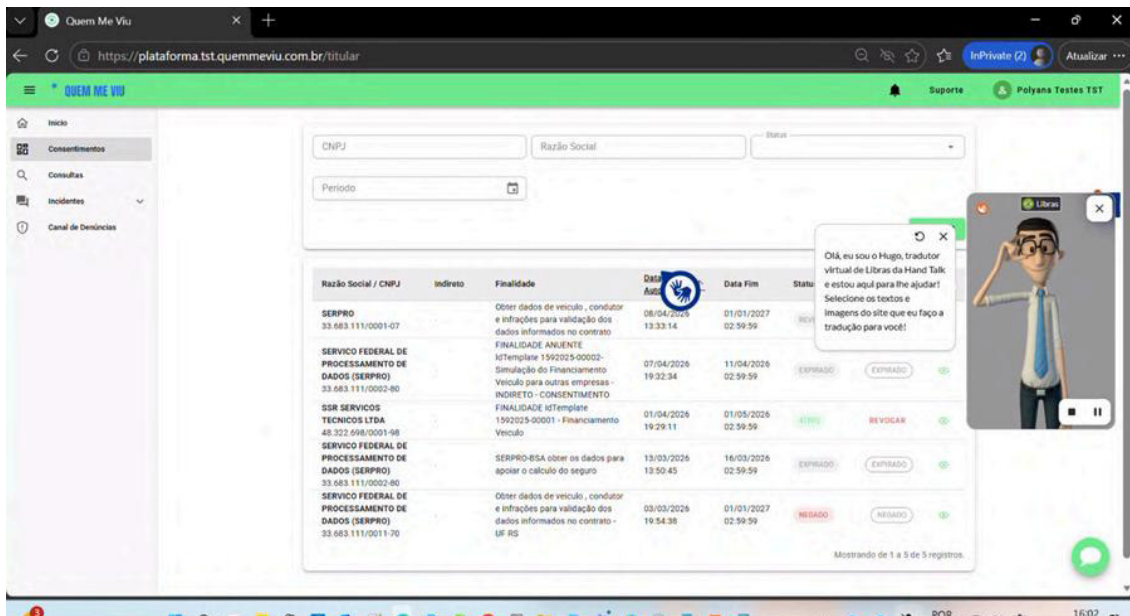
Quem Me Viu

https://plataforma.tst.quemmeviu.com.br/titular

InPrivate (2)

Atualizar

QUEM ME VIU

Suporte

Polyana Testes TST

Início

Consentimentos

Consultas

Incidentes

Canal de Denúncias

CNPJ

Razão Social

Status

Período

Olá, eu sou o Hugo, tradutor virtual de Libras da Hand Talk e estou aqui para lhe ajudar! Selecione os textos e imagens do site que eu faço a tradução para você!

Libras

| Razão Social / CNPJ | Indireto | Finalidade | Data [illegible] Auto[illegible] | Data Fim | Status | | |
|---|---|---|---|---|---|---|---|
| SERPRO 33.683.111/0001-07 | | Obter dados de veículo , condutor e infrações para validação dos dados informados no contrato | 08/04/2026 13:33:14 | 01/01/2027 02:59:59 | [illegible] | | |
| SERVICO FEDERAL DE PROCESSAMENTO DE DADOS (SERPRO) 33.683.111/0002-80 | | FINALIDADE ANUENTE IdTemplate 1592025-00002- Simulação do Financiamento Veículo para outras empresas - INDIRETO - CONSENTIMENTO | 07/04/2026 19:32:34 | 11/04/2026 02:59:59 | EXPIRADO | EXPIRADO | |
| SSR SERVICOS TECNICOS LTDA 48.322.698/0001-98 | | FINALIDADE IdTemplate 1592025-00001 - Financiamento Veículo | 01/04/2026 19:29:11 | 01/05/2026 02:59:59 | ATIVO | REVOGAR | |
| SERVICO FEDERAL DE PROCESSAMENTO DE DADOS (SERPRO) 33.683.111/0002-80 | | SERPRO-BSA obter os dados para apoiar o calculo do seguro | 13/03/2026 13:50:45 | 16/03/2026 02:59:59 | EXPIRADO | EXPIRADO | |
| SERVICO FEDERAL DE PROCESSAMENTO DE DADOS (SERPRO) 33.683.111/0011-70 | | Obter dados de veículo , condutor e infrações para validação dos dados informados no contrato - UF RS | 03/03/2026 19:54:38 | 01/01/2027 02:59:59 | NEGADO | NEGADO | |

Mostrando de 1 a 5 de 5 registros.

POR
16:02